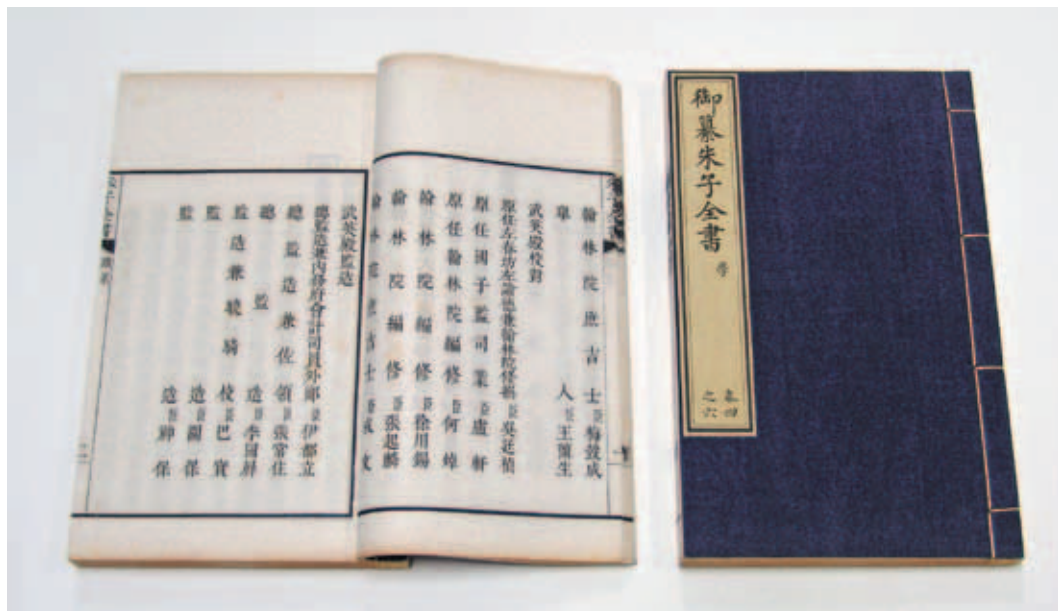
御纂朱子全書

卷

卷四之六

翰林院庶吉士臣梅㱿成

人臣王蘭生

武英殿校對

原任左春坊左諭德兼翰林院修撰臣吳廷楨

原任國子監司業臣盧軒

原任翰林院編修臣何焯

翰林院編修臣徐用錫

翰林院編修臣張起麟

翰林院庶吉士臣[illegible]

武英殿監造

總管內務府會計司員外郎臣伊都立

總監造兼佐領臣張常住

監造臣李國屏

監造兼驍騎校臣巴寶

監造臣關保

監造臣耐保